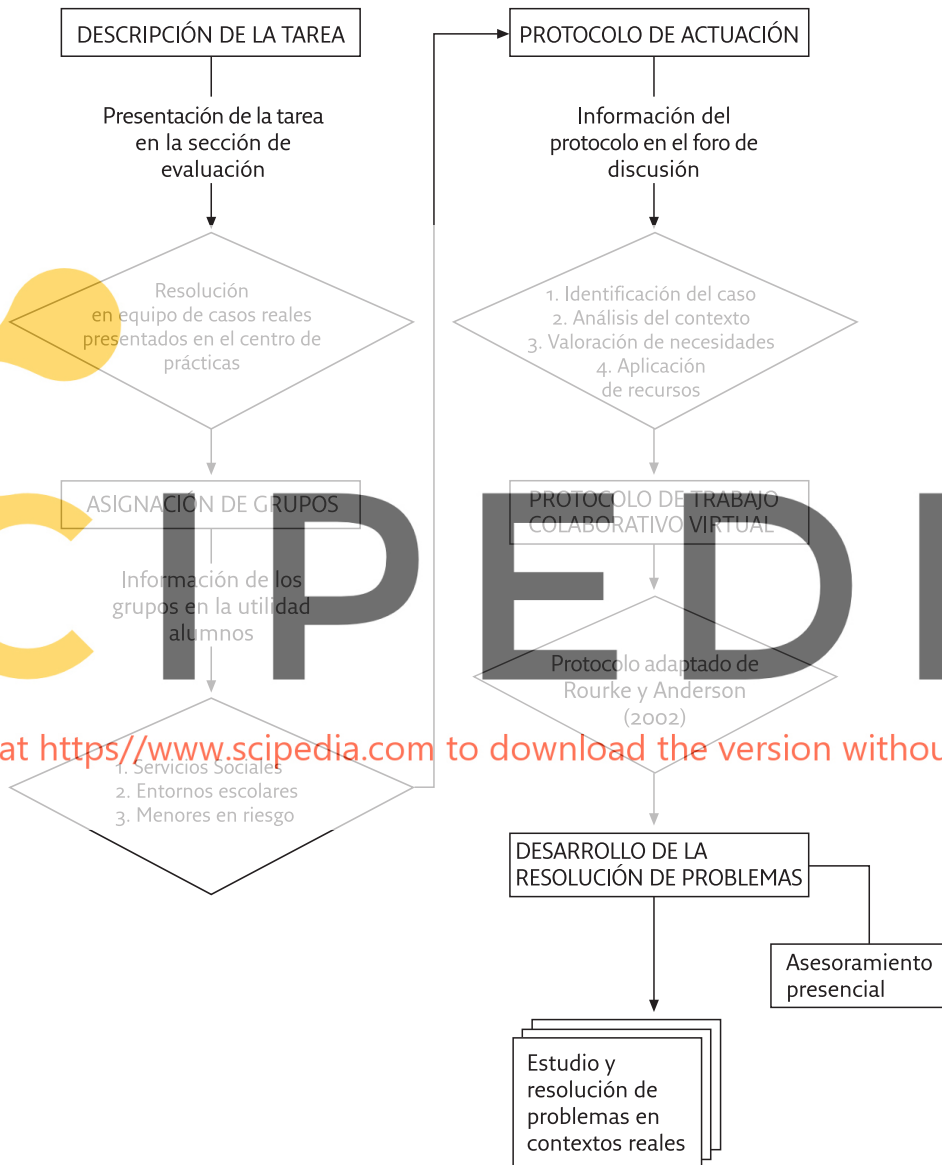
DESCRIPCIÓN DE LA TAREA

Presentación de la tarea en la sección de evaluación

Resolución en equipo de casos reales presentados en el centro de prácticas

ASIGNACIÓN DE GRUPOS

Información de los grupos en la utilidad alumnos

1. Servicios Sociales
2. Entornos escolares
3. Menores en riesgo

PROTOCOLO DE ACTUACIÓN

Información del protocolo en el foro de discusión

1. Identificación del caso
2. Análisis del contexto
3. Valoración de necesidades
4. Aplicación de recursos

PROTOCOLO DE TRABAJO COLABORATIVO VIRTUAL

Protocolo adaptado de Rourke y Anderson (2002)

DESARROLLO DE LA RESOLUCIÓN DE PROBLEMAS

Asesoramiento presencial

Estudio y resolución de problemas en contextos reales

CIPEDI

at https//www.scipedia.com to download the version withou